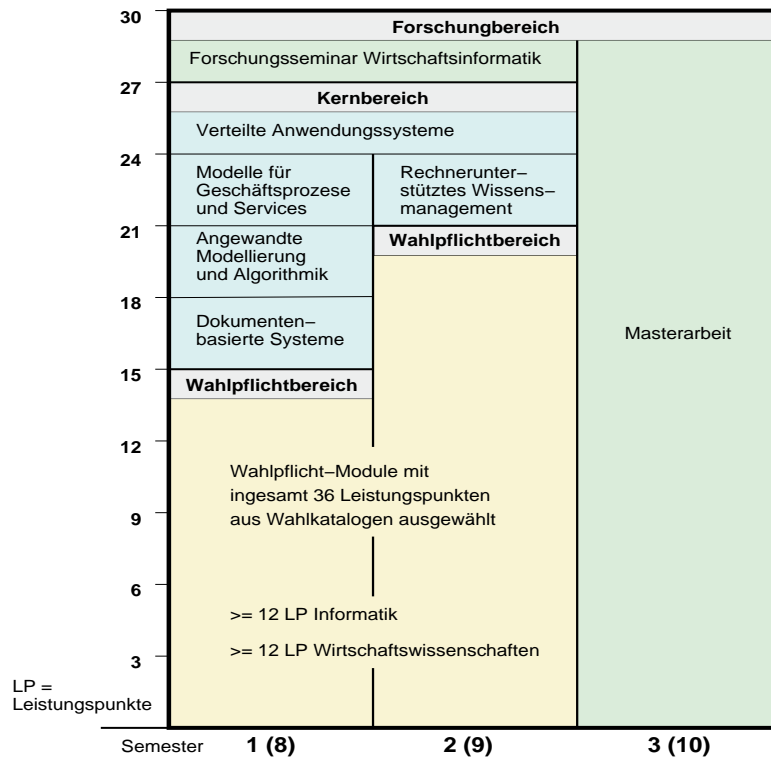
30
Forschungbereich
Forschungsseminar Wirtschaftsinformatik
27
Kernbereich
Verteilte Anwendungssysteme
24
Modelle für Geschäftsprozese und Services
Rechnerunterstütztes Wissensmanagement
21
Angewandte Modellierung und Algorithmik
Wahlpflichtbereich
18
Dokumentenbasierte Systeme
Masterarbeit
15
Wahlpflichtbereich
12
Wahlpflicht–Module mit ingesamt 36 Leistungspunkten aus Wahlkatalogen ausgewählt
9
6
>= 12 LP Informatik
>= 12 LP Wirtschaftswissenschaften
3
LP = Leistungspunkte
Semester 1 (8) 2 (9) 3 (10)